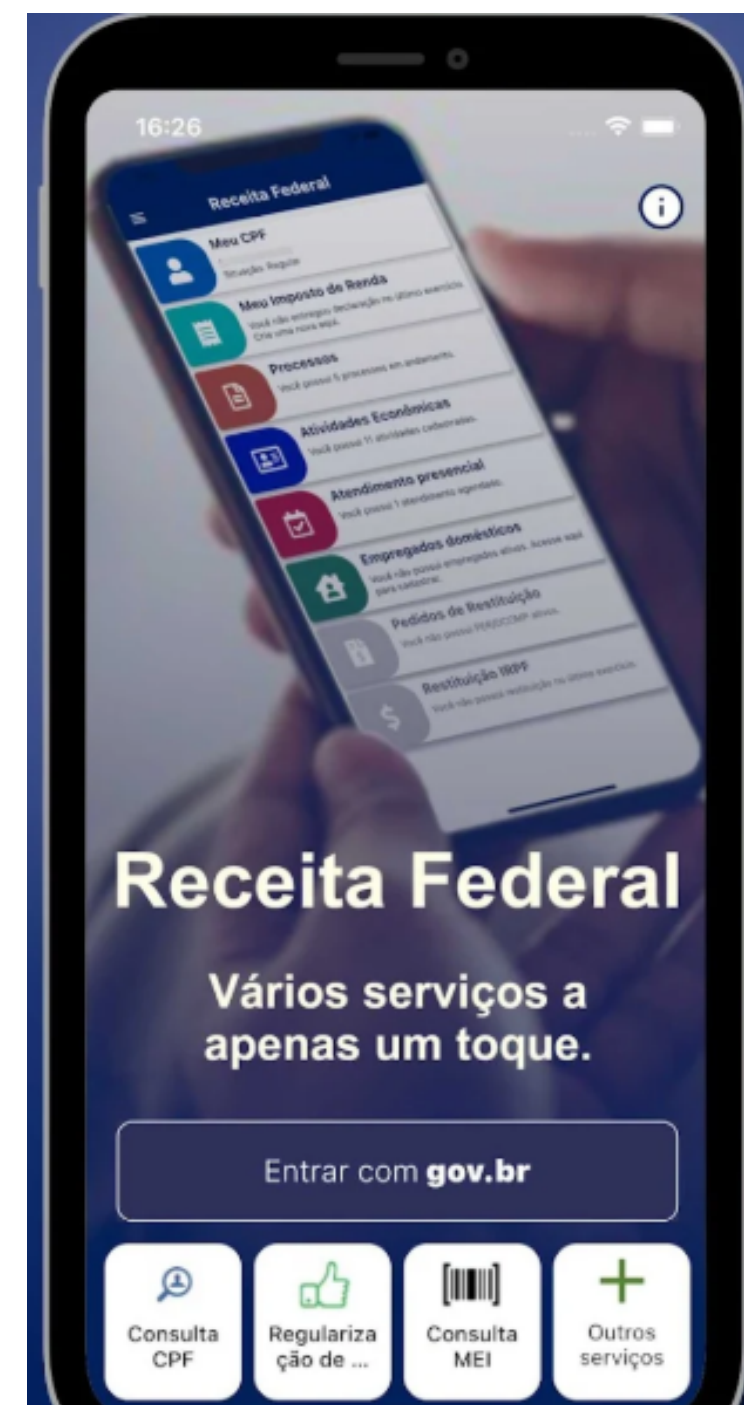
16:26

Receita Federal

Meu CPF
Situação: Regular

Meu Imposto de Renda
Você não entregou declaração no último exercício. Crie uma nova aqui.

Processos
Você possui 5 processos em andamento.

Atividades Econômicas
Você possui 11 atividades cadastradas.

Atendimento presencial
Você possui 1 atendimento agendado.

Empregados domésticos
Você não possui empregados ativos. Acesse aqui para cadastrar.

Pedidos de Restituição
Você não possui PER/DCOMP ativos.

Restituição IRPF
Você não possui restituição no último exercício.

Receita Federal

Vários serviços a apenas um toque.

Entrar com gov.br

Consulta CPF

Regularização de ...

Consulta MEI

Outros serviços